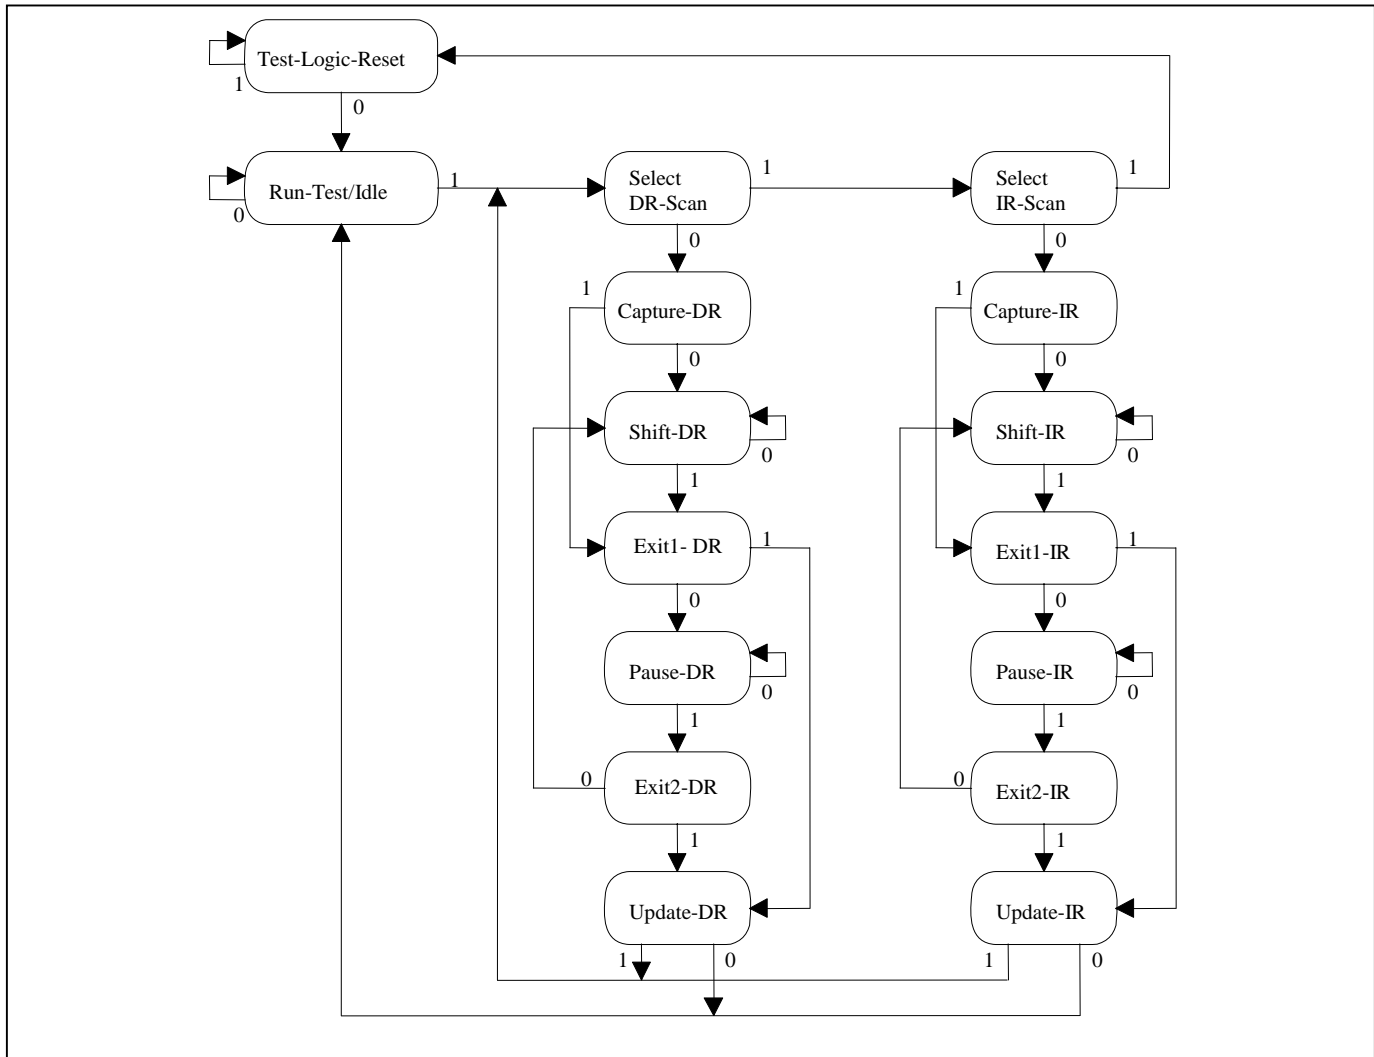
Test-Logic-Reset
1
0
Run-Test/Idle
0
1
Select DR-Scan
1
Select IR-Scan
1
0
0
1
Capture-DR
1
Capture-IR
0
0
Shift-DR
0
Shift-IR
0
1
1
Exit1- DR
1
Exit1-IR
1
0
0
Pause-DR
0
Pause-IR
0
1
1
0
Exit2-DR
0
Exit2-IR
1
1
Update-DR
Update-IR
1
0
1
0